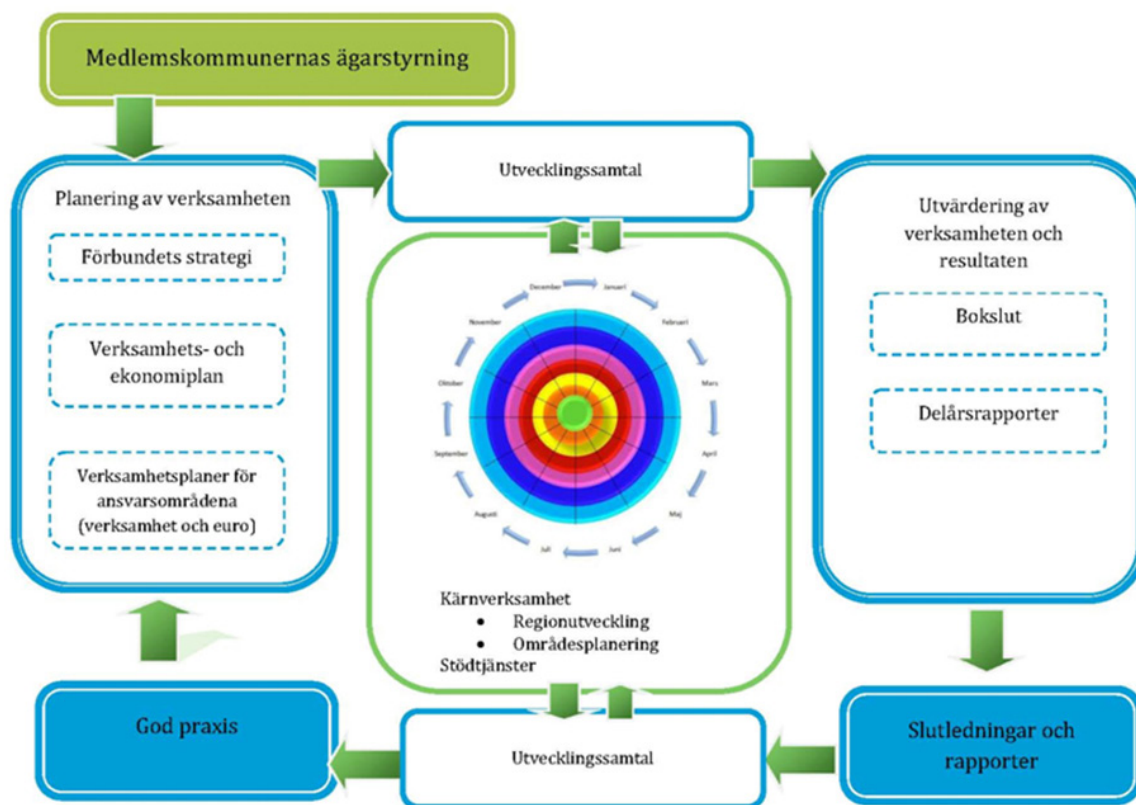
Medlemskommunernas ägarstyrning

Planering av verksamheten

Förbundets strategi

Verksamhets- och ekonomiplan

Verksamhetsplaner för ansvarsområdena (verksamhet och euro)

Utvecklingssamtal

December
Januari
Februari
Mars
April
Maj
Juni
Juli
Augusti
September
Oktober
November

Kärnverksamhet
• Regionutveckling
• Områdesplanering
Stödtjänster

Utvärdering av verksamheten och resultaten

Bokslut

Delårsrapporter

God praxis

Utvecklingssamtal

Slutledningar och rapporter